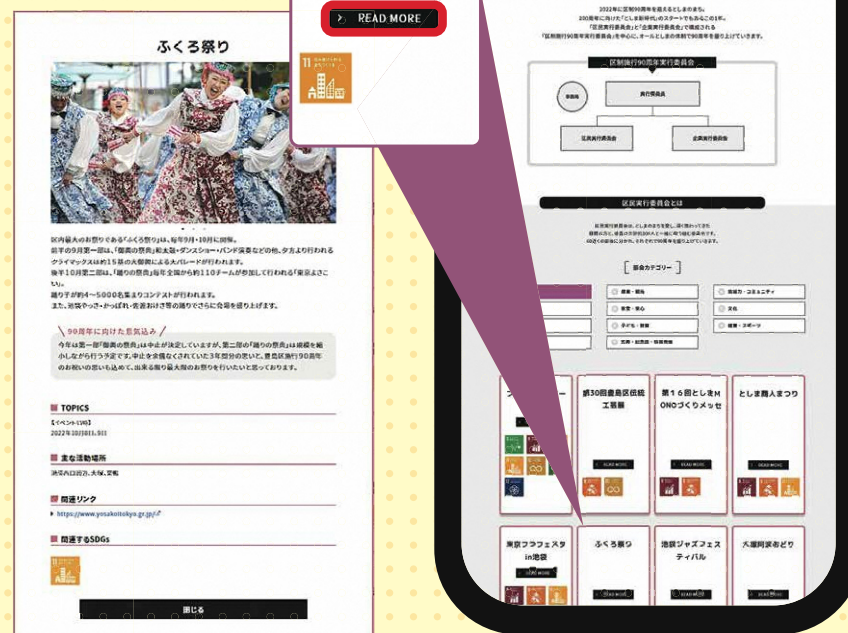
READ MORE

11

ふくろ祭り

区内最大のお祭りである「ふくろ祭り」は、毎年9月・10月に開催。
前半の9月第一部は、「御輿の祭典」和太鼓・ダンスショー・バンド演奏などの他、夕方より行われるクライマックスは約15基の大御輿による大パレードが行われます。
後半10月第二部は、「踊りの祭典」毎年全国から約110チームが参加して行われる「東京よさこい」。
踊り手が約4～5000名集まりコンテストが行われます。
また、池袋やっさ・かっぽれ・花笠おはさ等の踊りでさらに会場を盛り上げます。

90周年に向けた意気込み

今年は第一部「御輿の祭典」は中止が決定していますが、第二部の「踊りの祭典」は規模を縮小しながら行う予定です。中止を余儀なくされていた3年分の思いと、豊島区施行90周年のお祝いの思いも込めて、出来る限り最大限のお祭りを行いたいと思っております。

TOPICS
【イベント(10)】
2022年10月8日,9日

主な活動場所
池袋西口方面、大塚、駅前

関連リンク
https://www.yosakoitokyo.gr.jp/

関連するSDGs

閉じる

2022年に区制90周年を迎えるとしまあるき。
200周年に向けた「としま新時代」のスタートでもあることの1年。
「区民実行委員会」と「企業実行委員会」で構成される
「区制施行90周年実行委員会」を中心に、オールとしまの体制で90周年を盛り上げていきます。

区制施行90周年実行委員会

事務局

実行委員会

区民実行委員会

企業実行委員会

区民実行委員会とは

参加カテゴリー

産業・観光

地域力・コミュニティ

安全・安心

文化

子ども・教育

健康・スポーツ

芸術・鑑賞会・地域情報

第30回豊島区伝統工芸展

第16回としまMONOづくりメッセ

としま商人まつり

READ MORE

READ MORE

READ MORE

東京フラフェスタin池袋

ふくろ祭り

池袋ジャズフェスティバル

大塚阿波おどり

READ MORE

READ MORE